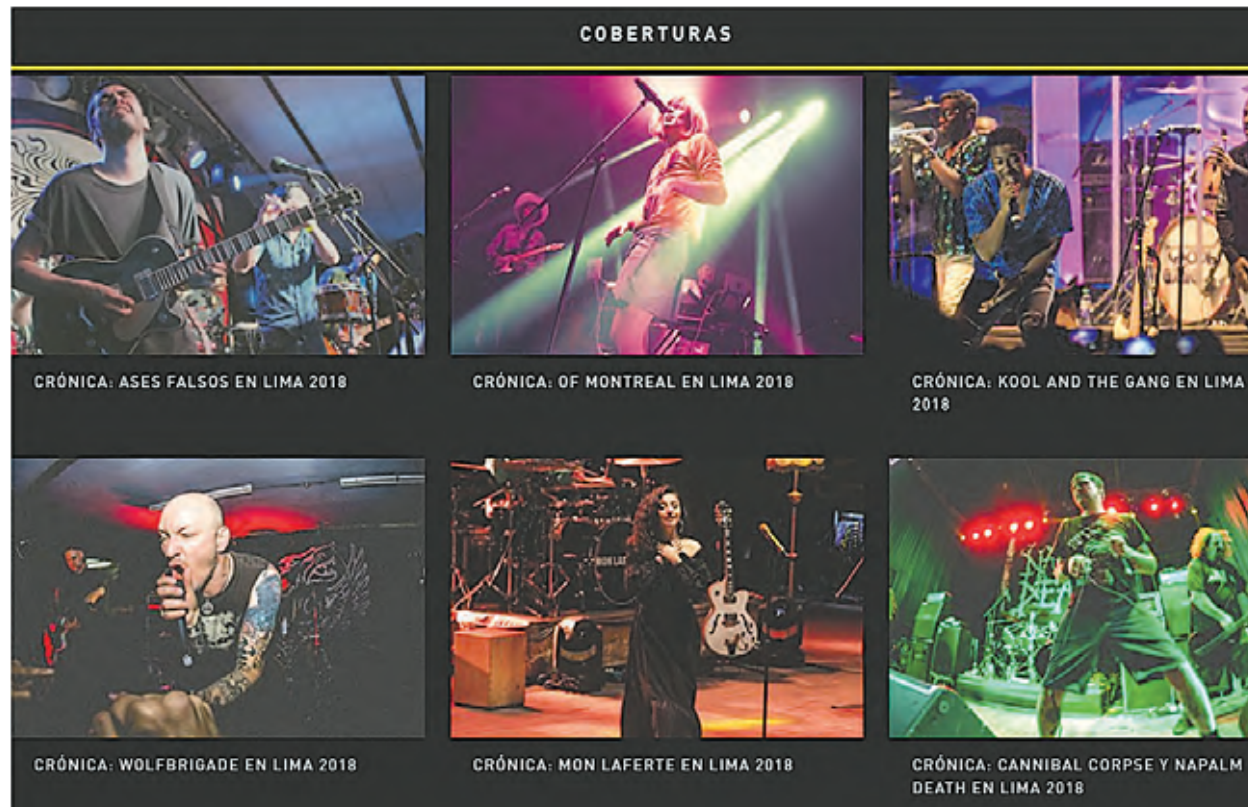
COBERTURAS

CRÓNICA: ASES FALSOS EN LIMA 2018

CRÓNICA: OF MONTREAL EN LIMA 2018

CRÓNICA: KOOL AND THE GANG EN LIMA 2018

CRÓNICA: WOLFBRIGADE EN LIMA 2018

CRÓNICA: MON LAFERTE EN LIMA 2018

CRÓNICA: CANNIBAL CORPSE Y NAPALM DEATH EN LIMA 2018